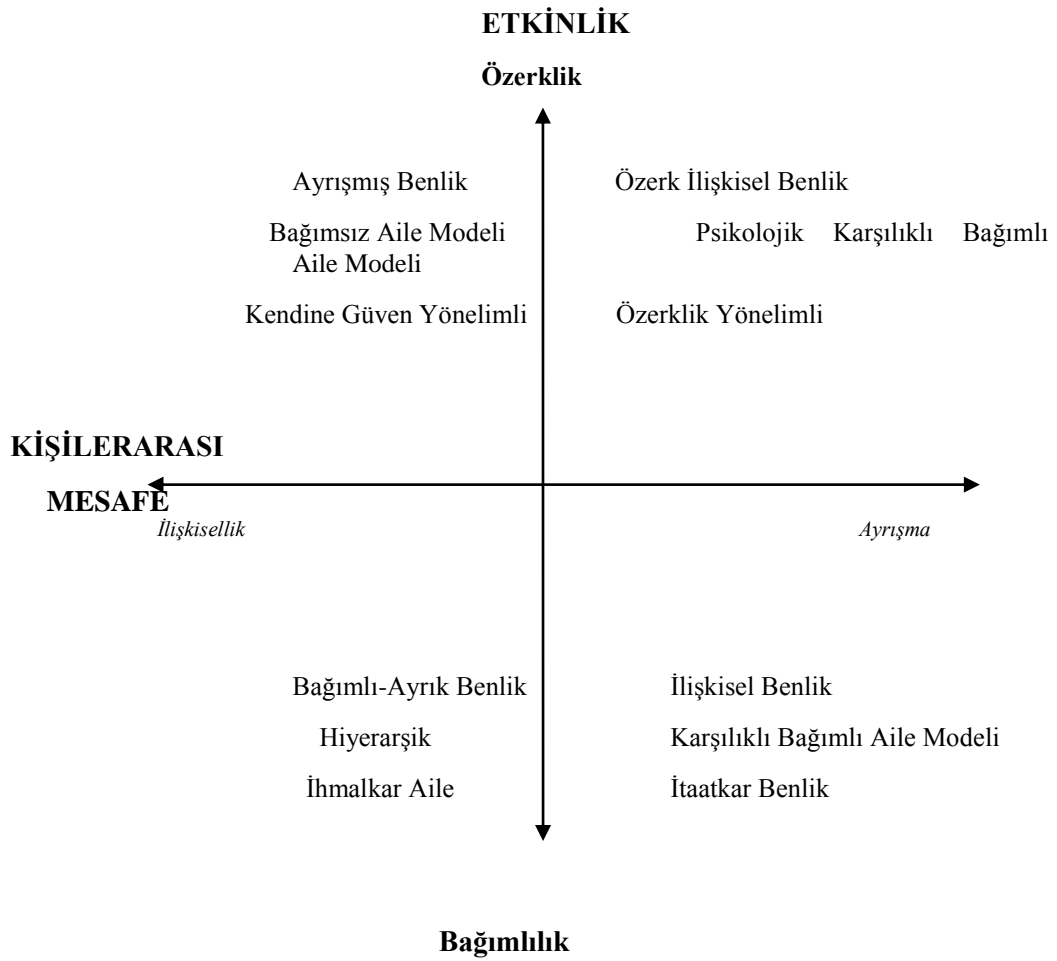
ETKİNLİK

Özerklik

Ayrışmış Benlik

Bağımsız Aile Modeli
Aile Modeli

Kendine Güven Yönelimli

Özerk İlişkisel Benlik

Psikolojik Karşılıklı Bağımlı

Özerklik Yönelimli

KİŞİLERARASI

MESAFE

İlişkisellik

Ayrışma

Bağımlı-Ayrık Benlik

Hiyerarşik

İhmalkar Aile

İlişkisel Benlik

Karşılıklı Bağımlı Aile Modeli

İtaatkar Benlik

Bağımlılık